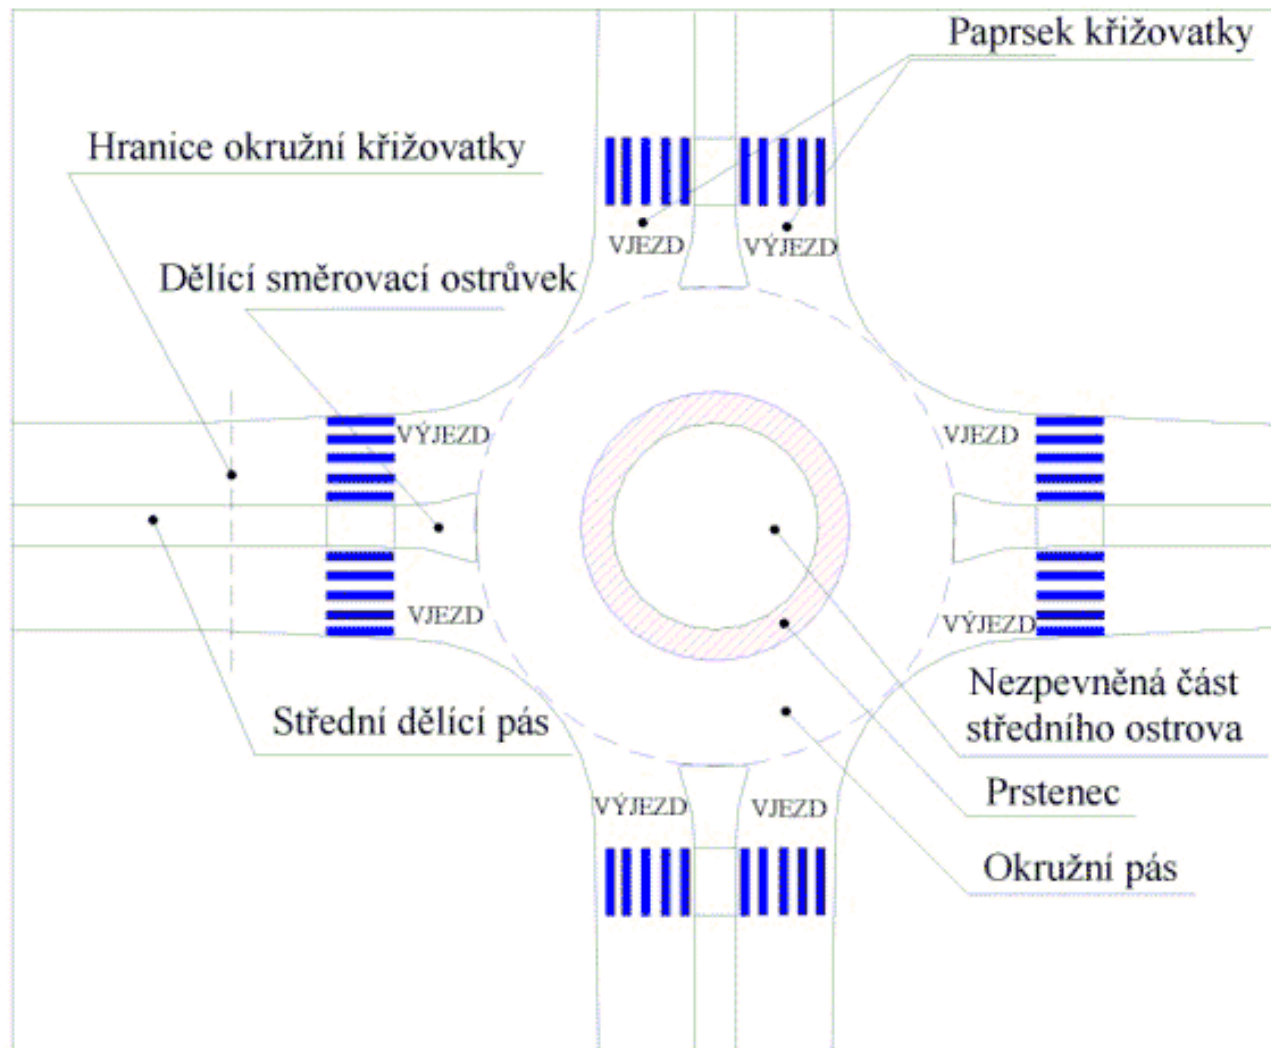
Paprsek křižovatky

Hranice okružní křižovatky

VJEZD

VÝJEZD

Dělící směrovací ostrůvek

VÝJEZD

VJEZD

VJEZD

VÝJEZD

Nezpevněná část středního ostrova

Střední dělící pás

Prstenec

VÝJEZD

VJEZD

Okružní pás